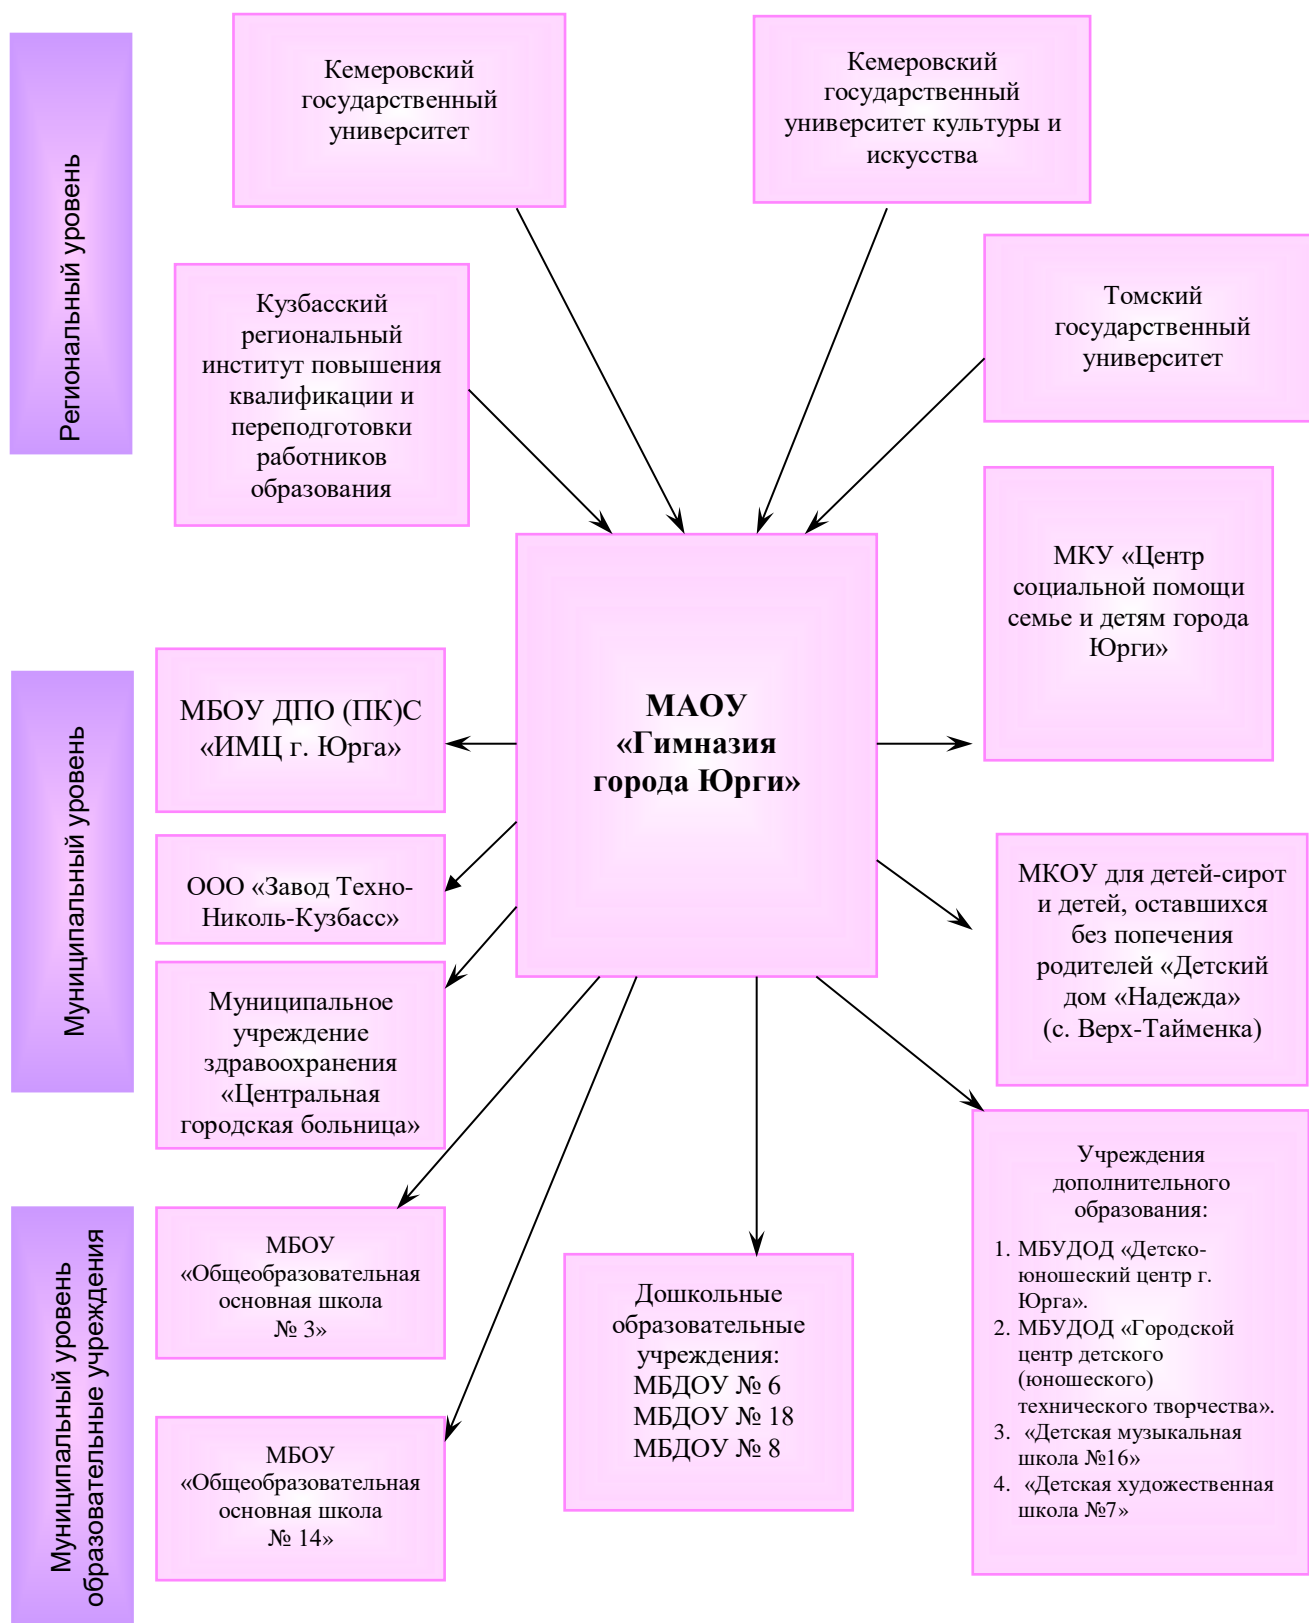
Региональный уровень

Кемеровский государственный университет

Кемеровский государственный университет культуры и искусства

Кузбасский региональный институт повышения квалификации и переподготовки работников образования

Томский государственный университет

МКУ «Центр социальной помощи семье и детям города Юрги»

МАОУ «Гимназия города Юрги»

Муниципальный уровень

МБОУ ДПО (ПК)С «ИМЦ г. Юрга»

ООО «Завод Техно-Николь-Кузбасс»

Муниципальное учреждение здравоохранения «Центральная городская больница»

МКОУ для детей-сирот и детей, оставшихся без попечения родителей «Детский дом «Надежда» (с. Верх-Тайменка)

Муниципальный уровень образовательные учреждения

МБОУ «Общеобразовательная основная школа № 3»

МБОУ «Общеобразовательная основная школа № 14»

Дошкольные образовательные учреждения: МБДОУ № 6 МБДОУ № 18 МБДОУ № 8

Учреждения дополнительного образования:
1. МБУДОД «Детско-юношеский центр г. Юрга».
2. МБУДОД «Городской центр детского (юношеского) технического творчества».
3. «Детская музыкальная школа №16»
4. «Детская художественная школа №7»